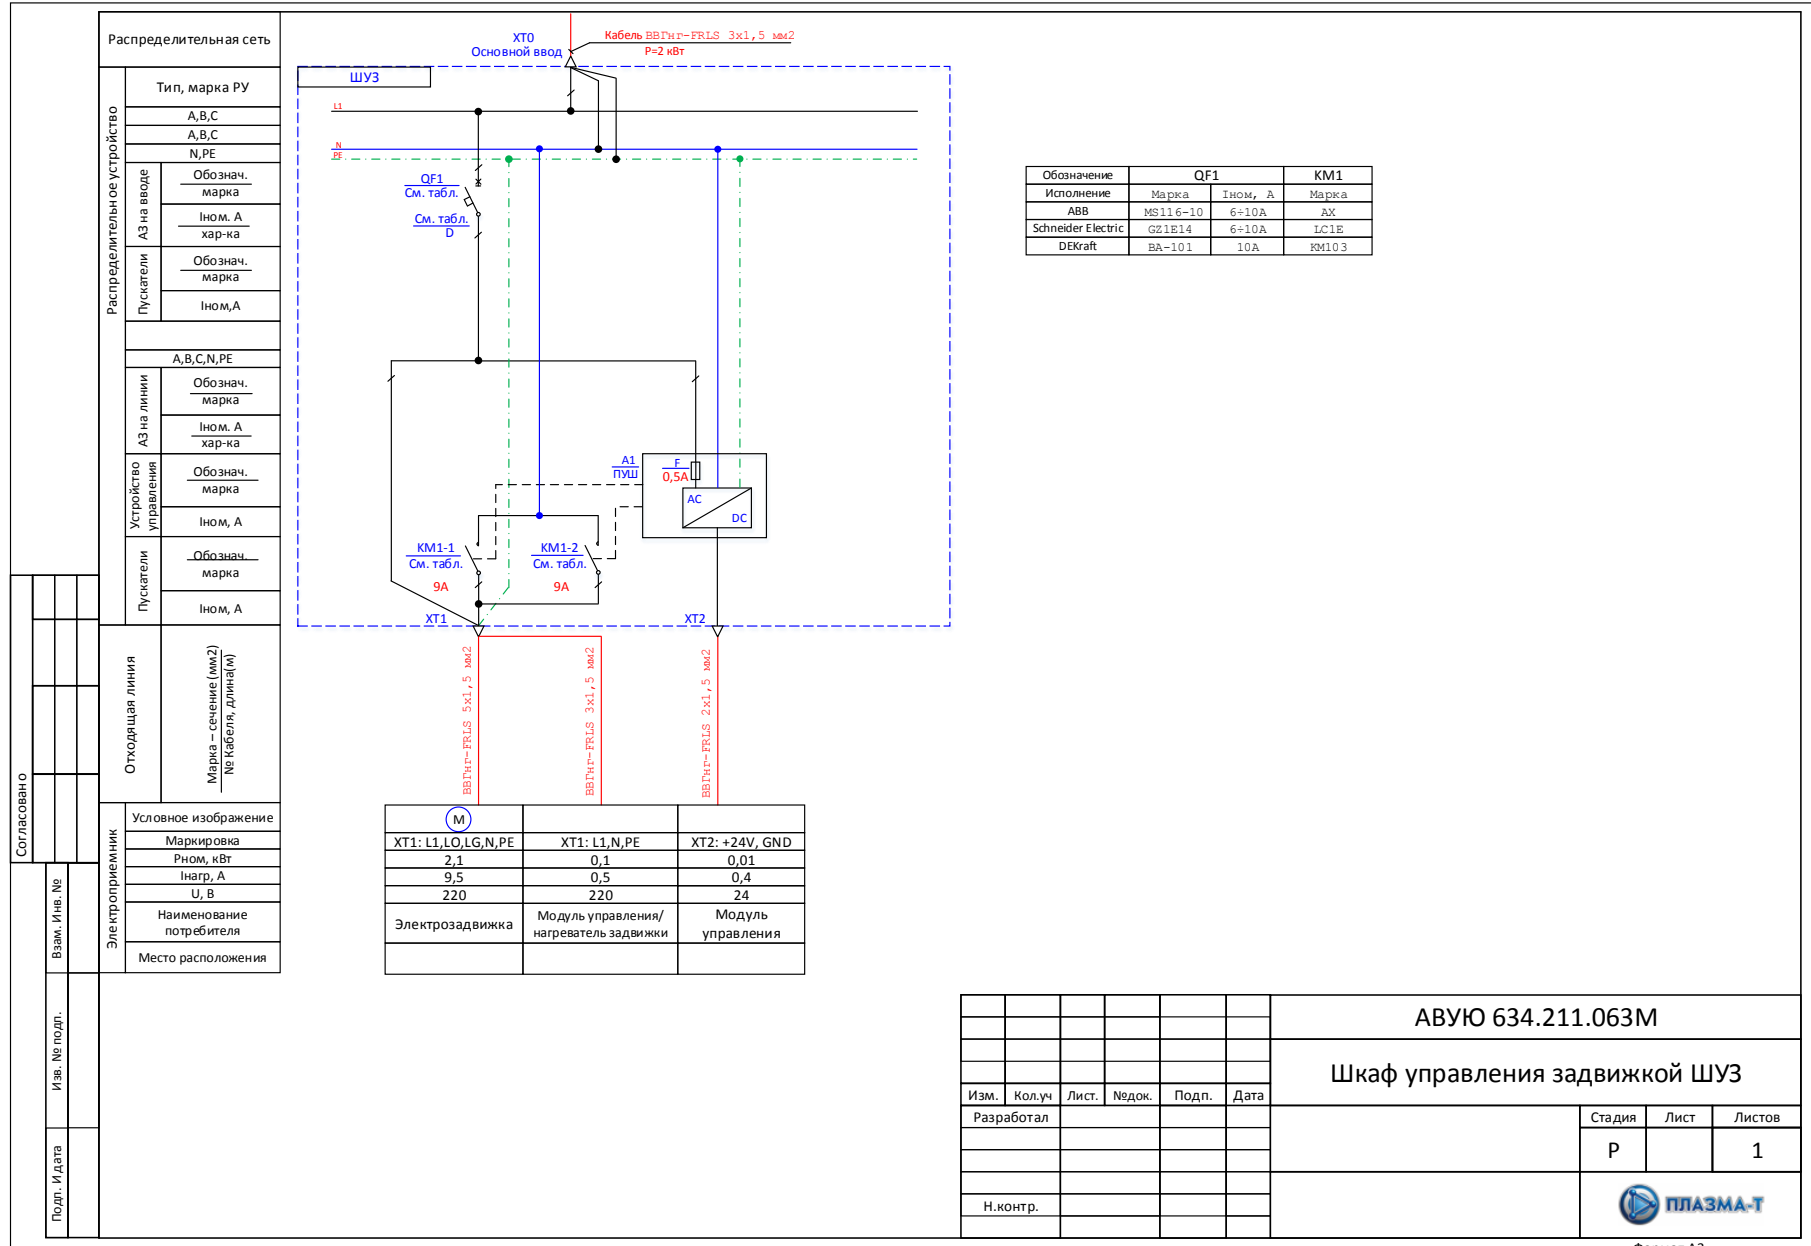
Распределительная сеть

Распределительное устройство
Тип, марка РУ
A,B,C
A,B,C
N,PE
АЗ на вводе
Обознач.
марка
Iном. А
хар-ка
Пускатели
Обознач.
марка
Iном,А
A,B,C,N,PE
АЗ на линии
Обознач.
марка
Iном. А
хар-ка
Устройство управления
Обознач.
марка
Iном, А
Пускатели
Обознач.
марка
Iном, А

Отходящая линия
Марка – сечение (мм2)
№ Кабеля, длина(м)

Электроприемник
Условное изображение
Маркировка
Рном, кВт
Iнагр, А
U, B
Наименование потребителя
Место расположения

Согласовано
Взам. Инв. №
Изв. № подл.
Подп. И дата

XT0
Основной ввод
Кабель ВВГнг-FRLS 3х1,5 мм2
P=2 кВт
ШУЗ
L1
N
PE
QF1
См. табл.
См. табл.
D
A1
ПУШ
F
0,5A
AC
DC
KM1-1
См. табл.
9A
KM1-2
См. табл.
9A
XT1
XT2
ВВГнг-FRLS 5х1,5 мм2
ВВГнг-FRLS 3х1,5 мм2
ВВГнг-FRLS 2х1,5 мм2

| | | |
|---|---|---|
| M | | |
| XT1: L1,LO,LG,N,PE | XT1: L1,N,PE | XT2: +24V, GND |
| 2,1 | 0,1 | 0,01 |
| 9,5 | 0,5 | 0,4 |
| 220 | 220 | 24 |
| Электрозадвижка | Модуль управления/ нагреватель задвижки | Модуль управления |
| | | |

| Обозначение | QF1 | | KM1 |
|---|---|---|---|
| Исполнение | Марка | Iном, А | Марка |
| ABB | MS116-10 | 6÷10A | AX |
| Schneider Electric | GZ1E14 | 6÷10A | LC1E |
| DEKraft | ВА-101 | 10A | КМ103 |

АВУЮ 634.211.063М
Шкаф управления задвижкой ШУЗ
Изм. | Кол.уч | Лист. | №док. | Подп. | Дата
Разработал
Н.контр.
Стадия | Лист | Листов
Р | | 1
ПЛАЗМА-Т